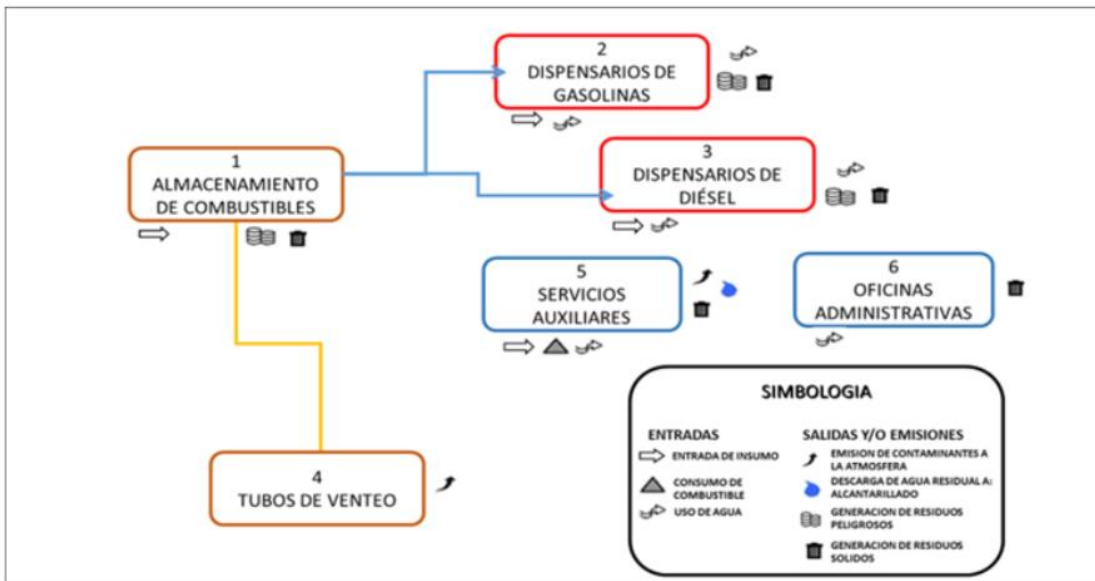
2
DISPENSARIOS DE GASOLINAS

1
ALMACENAMIENTO DE COMBUSTIBLES

3
DISPENSARIOS DE DIÉSEL

5
SERVICIOS AUXILIARES

6
OFICINAS ADMINISTRATIVAS

4
TUBOS DE VENTEO

SIMBOLOGIA

ENTRADAS
ENTRADA DE INSUMO
CONSUMO DE COMBUSTIBLE
USO DE AGUA

SALIDAS Y/O EMISIONES
EMISION DE CONTAMINANTES A LA ATMOSFERA
DESCARGA DE AGUA RESIDUAL A: ALCANTARILLADO
GENERACION DE RESIDUOS PELIGROSOS
GENERACION DE RESIDUOS SOLIDOS